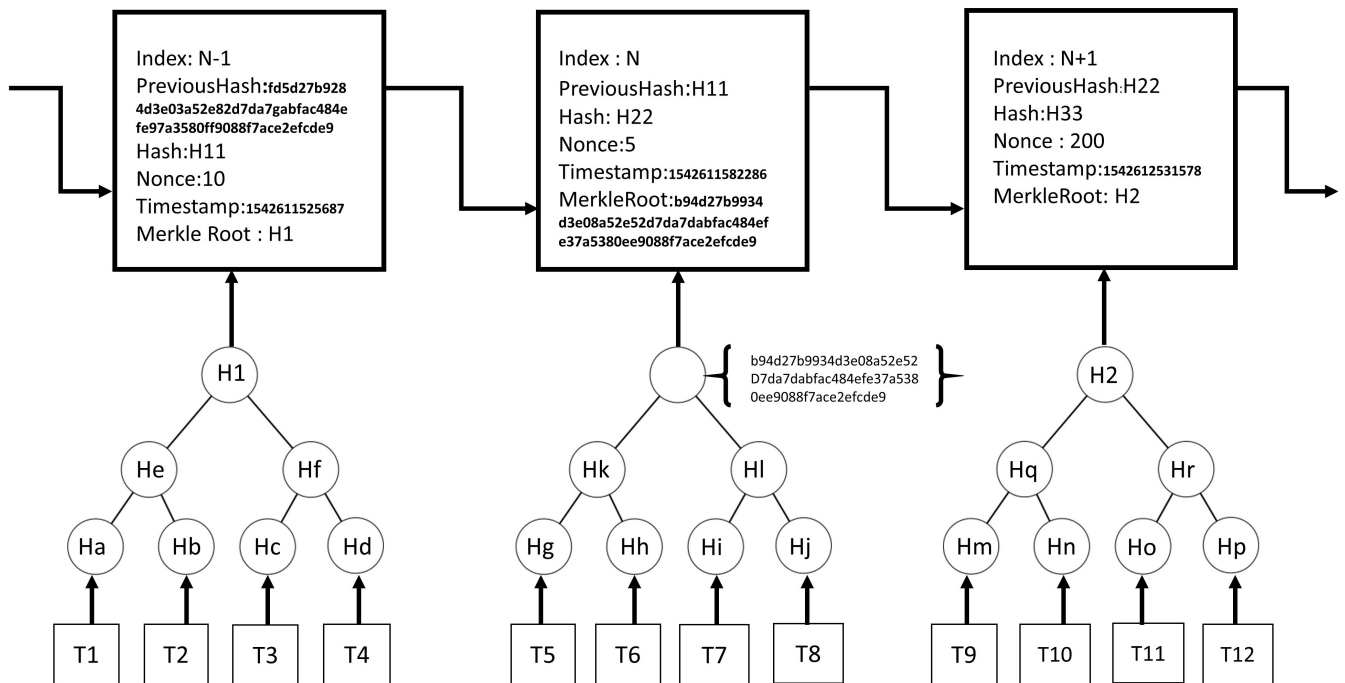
Index: N-1
PreviousHash:fd5d27b928 4d3e03a52e82d7da7gabfac484e fe97a3580ff9088f7ace2efcde9
Hash:H11
Nonce:10
Timestamp:1542611525687
Merkle Root : H1

Index : N
PreviousHash:H11
Hash: H22
Nonce:5
Timestamp:1542611582286
MerkleRoot:b94d27b9934 d3e08a52e52d7da7dabfac484ef e37a5380ee9088f7ace2efcde9

Index : N+1
PreviousHash:H22
Hash:H33
Nonce : 200
Timestamp:1542612531578
MerkleRoot: H2

H1
He
Hf
Ha
Hb
Hc
Hd
T1
T2
T3
T4

b94d27b9934d3e08a52e52 D7da7dabfac484efe37a538 0ee9088f7ace2efcde9

Hk
Hl
Hg
Hh
Hi
Hj
T5
T6
T7
T8

H2
Hq
Hr
Hm
Hn
Ho
Hp
T9
T10
T11
T12